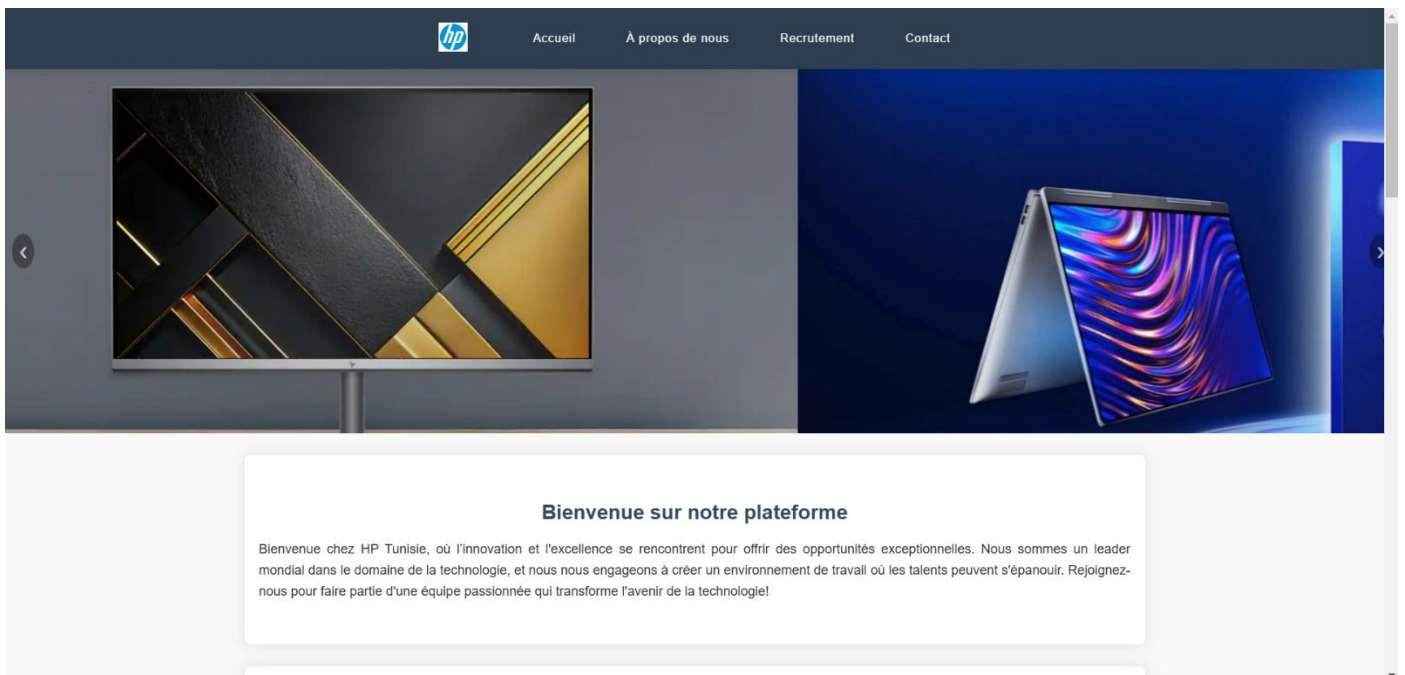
hp

Accueil À propos de nous Recrutement Contact

Bienvenue sur notre plateforme

Bienvenue chez HP Tunisie, où l'innovation et l'excellence se rencontrent pour offrir des opportunités exceptionnelles. Nous sommes un leader mondial dans le domaine de la technologie, et nous nous engageons à créer un environnement de travail où les talents peuvent s'épanouir. Rejoignez-nous pour faire partie d'une équipe passionnée qui transforme l'avenir de la technologie!